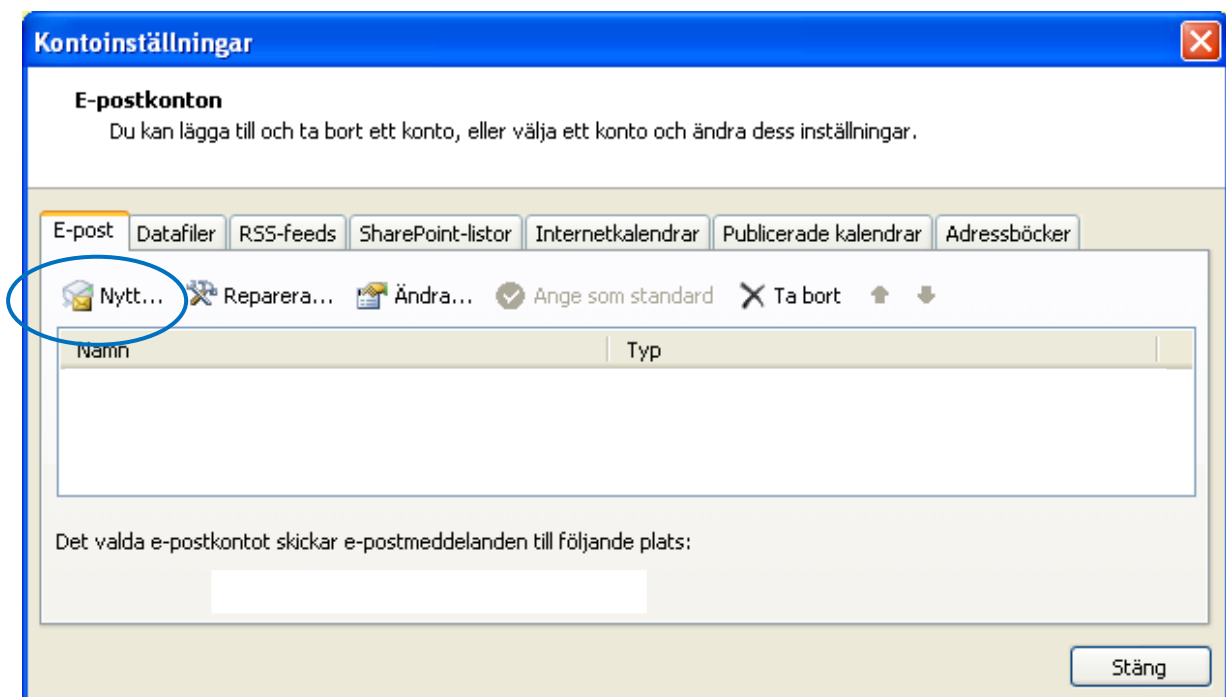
Kontoinställningar

E-postkonton
Du kan lägga till och ta bort ett konto, eller välja ett konto och ändra dess inställningar.

E-post | Datafiler | RSS-feeds | SharePoint-listor | Internetkalendrar | Publicerade kalendrar | Adressböcker

Nytt... Reparera... Ändra... Ange som standard Ta bort

| Namn | Typ |
|---|---|

Det valda e-postkontot skickar e-postmeddelanden till följande plats:

Stäng